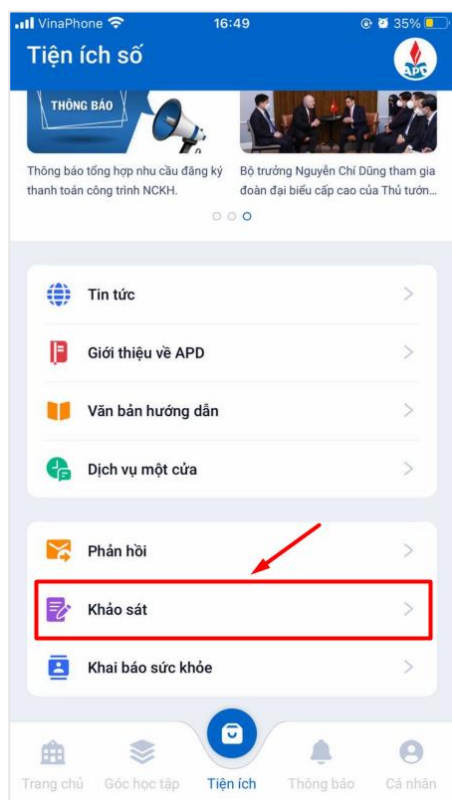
VinaPhone 16:49 35%

Tiện ích số

APD

THÔNG BÁO

Thông báo tổng hợp nhu cầu đăng ký thanh toán công trình NCKH.

Bộ trưởng Nguyễn Chí Dũng tham gia đoàn đại biểu cấp cao của Thủ tướn...

Tin tức

Giới thiệu về APD

Văn bản hướng dẫn

Dịch vụ một cửa

Phản hồi

Khảo sát

Khai báo sức khỏe

Trang chủ

Góc học tập

Tiện ích

Thông báo

Cá nhân